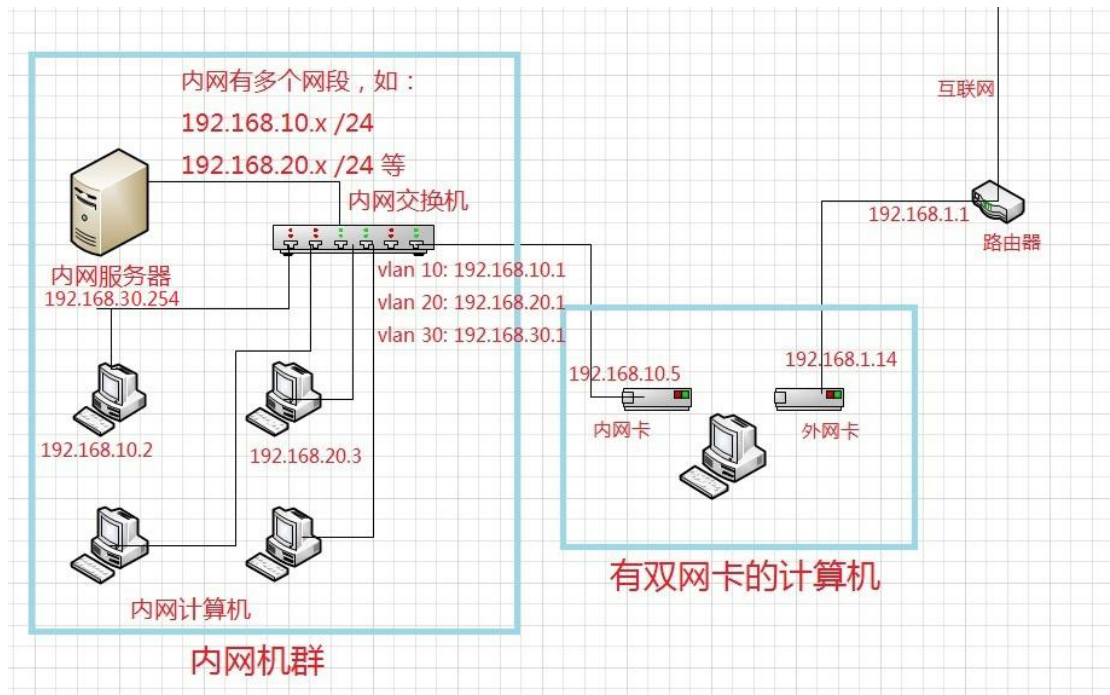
内网有多个网段，如：
192.168.10.x /24
192.168.20.x /24 等

互联网

内网交换机

192.168.1.1
路由器

内网服务器
192.168.30.254

vlan 10: 192.168.10.1
vlan 20: 192.168.20.1
vlan 30: 192.168.30.1

192.168.1.14
192.168.10.5

内网卡
外网卡

192.168.10.2
192.168.20.3

有双网卡的计算机

内网计算机

内网机群